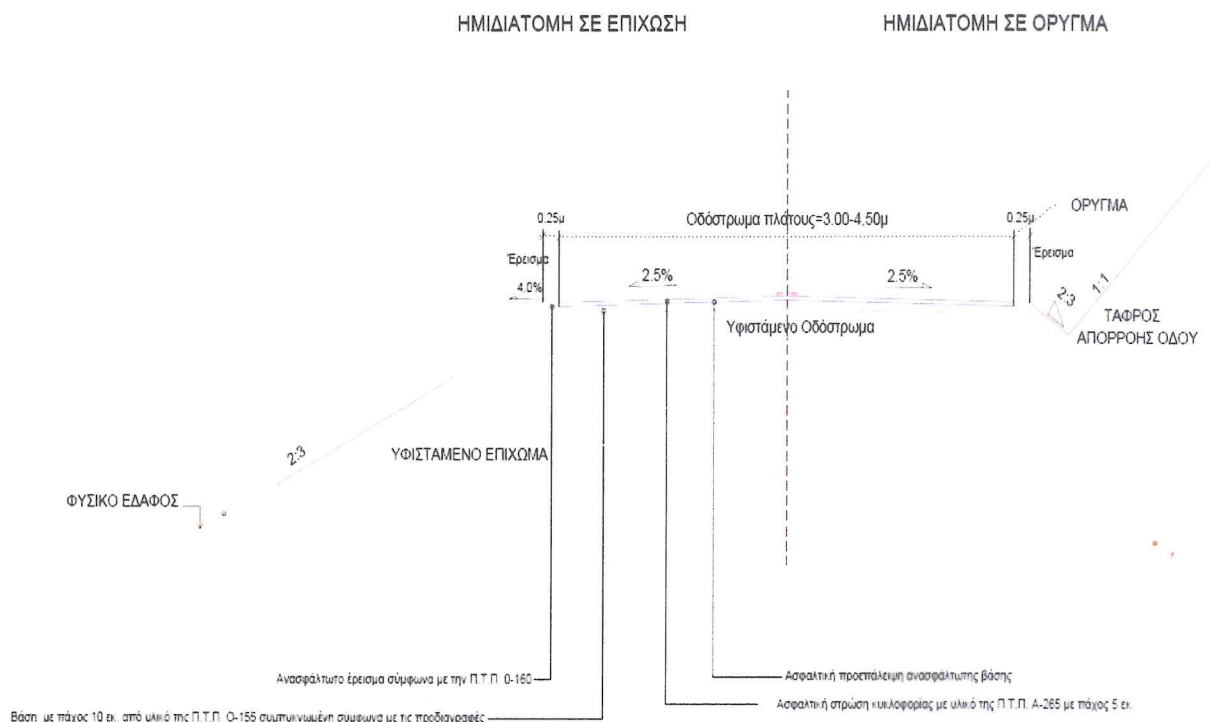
ΗΜΙΔΙΑΤΟΜΗ ΣΕ ΕΠΙΧΩΣΗ

ΗΜΙΔΙΑΤΟΜΗ ΣΕ ΟΡΥΓΜΑ

0.25μ

Οδόστρωμα πλάτους=3.00-4,50μ

0.25μ

ΟΡΥΓΜΑ

Έρεισμα

Έρεισμα

4.0%

2.5%

2.5%

2:3

1:1

ΤΑΦΡΟΣ ΑΠΟΡΡΟΗΣ ΟΔΟΥ

Υφιστάμενο Οδόστρωμα

2:3

ΥΦΙΣΤΑΜΕΝΟ ΕΠΙΧΩΜΑ

ΦΥΣΙΚΟ ΕΔΑΦΟΣ

Ασφαλτική προεπάλειψη ασφαλτωτης βάσης

Ανασφάλτωτο έρεισμα σύμφωνα με την Π.Τ.Π. 0-160

Ασφαλτική στρώση κυκλοφορίας με υλικό της Π.Τ.Π. Α-265 με πάχος 5 εκ.

Βάση με πάχος 10 εκ. από υλικό της Π.Τ.Π. Ο-155 συμπυκνωμένη σύμφωνα με τις προδιαγραφές